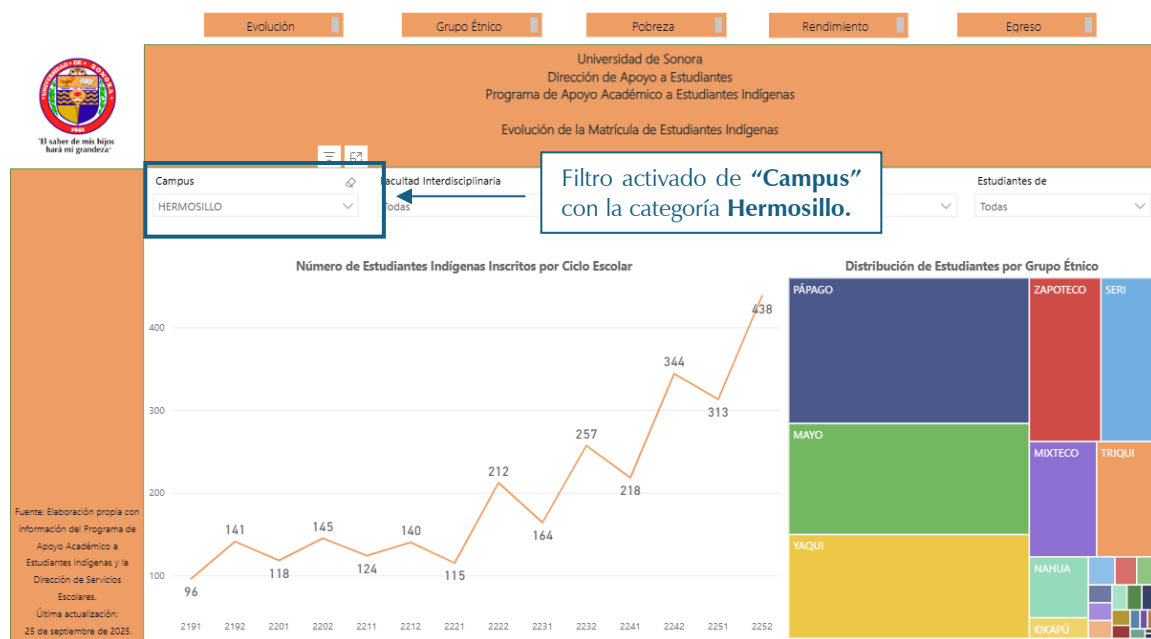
Evolución
Grupo Étnico
Pobreza
Rendimiento
Egreso

"El saber de mis hijos hará mi grandeza"

Universidad de Sonora
Dirección de Apoyo a Estudiantes
Programa de Apoyo Académico a Estudiantes Indígenas

Evolución de la Matrícula de Estudiantes Indígenas

Campus
HERMOSILLO

Facultad Interdisciplinaria
Todas

Filtro activado de **"Campus"** con la categoría **Hermosillo.**

Estudiantes de
Todas

Número de Estudiantes Indígenas Inscritos por Ciclo Escolar

400
300
200
100

96
141
118
145
124
140
115
212
164
257
218
344
313
438

2191 2192 2201 2202 2211 2212 2221 2222 2231 2232 2241 2242 2251 2252

Distribución de Estudiantes por Grupo Étnico

PÁPAGO
ZAPOTECO
SERI
MAYO
MIXTECO
TRIQUI
YAQUI
NAHUA
KIKAPÚ

Fuente: Elaboración propia con información del Programa de Apoyo Académico a Estudiantes Indígenas y la Dirección de Servicios Escolares.
Última actualización:
25 de septiembre de 2025.